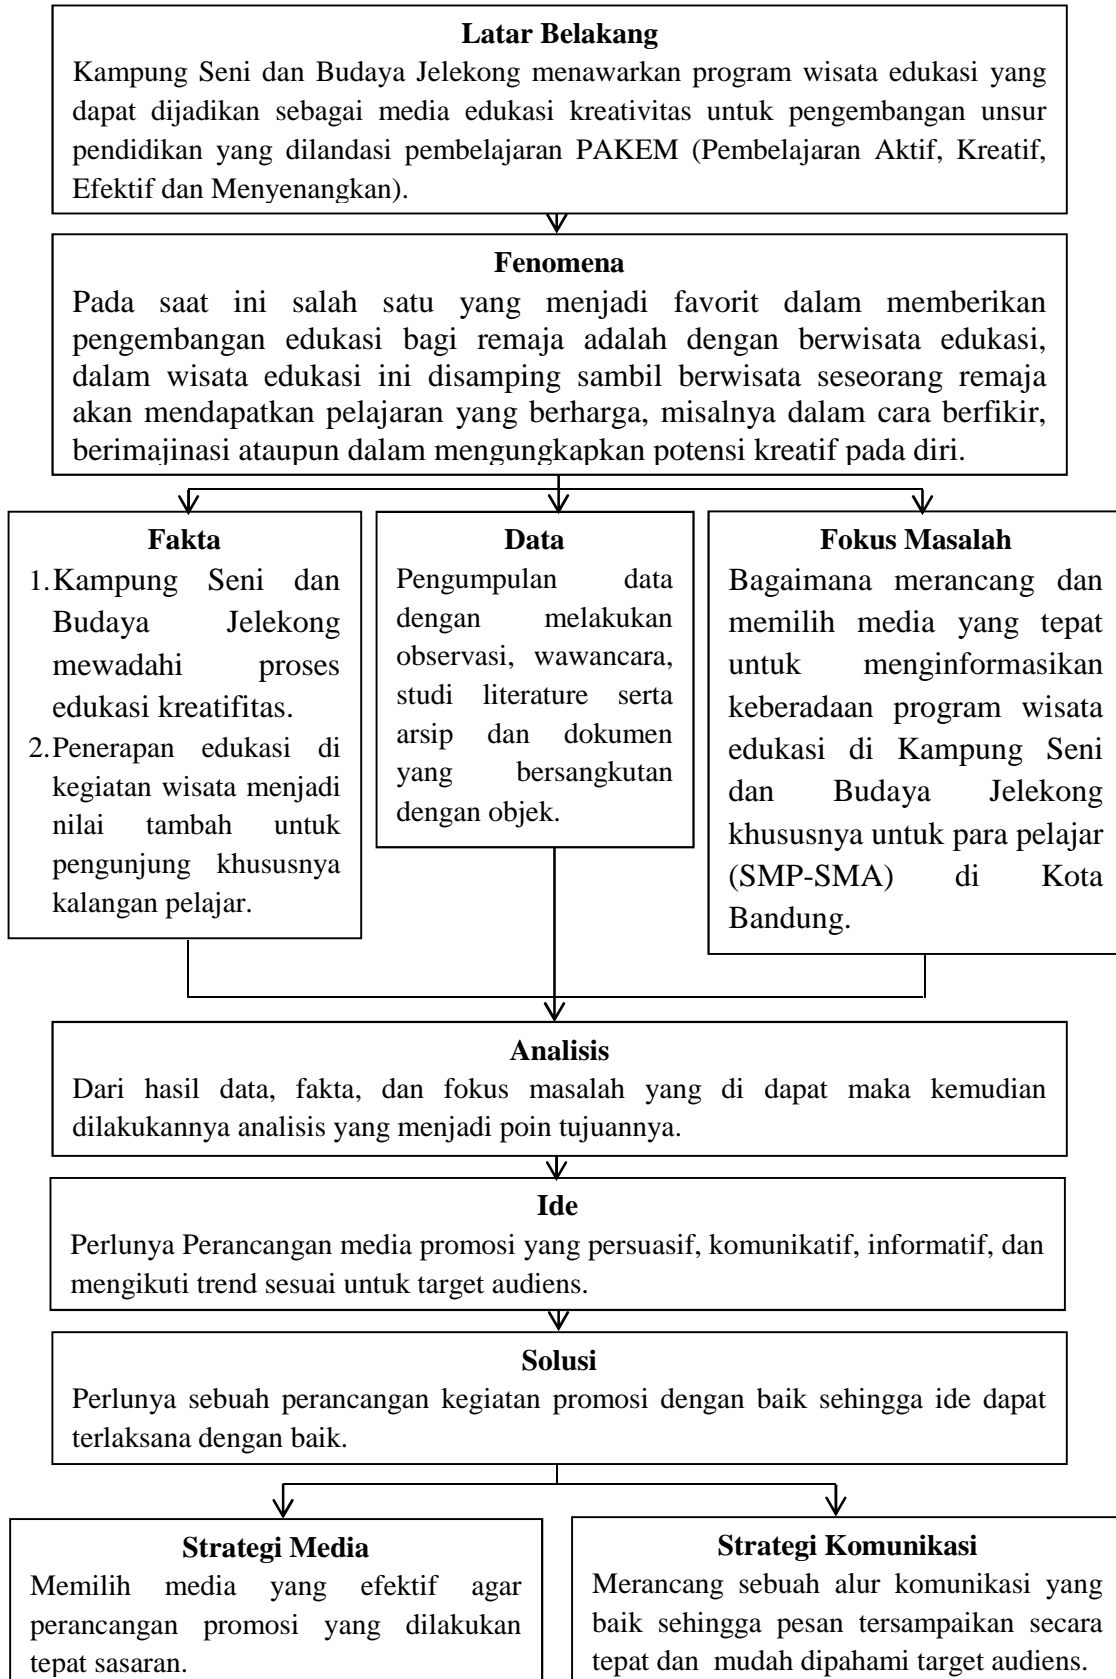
Latar Belakang

Kampung Seni dan Budaya Jelekong menawarkan program wisata edukasi yang dapat dijadikan sebagai media edukasi kreativitas untuk pengembangan unsur pendidikan yang dilandasi pembelajaran PAKEM (Pembelajaran Aktif, Kreatif, Efektif dan Menyenangkan).

Fenomena

Pada saat ini salah satu yang menjadi favorit dalam memberikan pengembangan edukasi bagi remaja adalah dengan berwisata edukasi, dalam wisata edukasi ini disamping sambil berwisata seseorang remaja akan mendapatkan pelajaran yang berharga, misalnya dalam cara berfikir, berimajinasi ataupun dalam mengungkapkan potensi kreatif pada diri.

Fakta

1. Kampung Seni dan Budaya Jelekong mewadahi proses edukasi kreatifitas.
2. Penerapan edukasi di kegiatan wisata menjadi nilai tambah untuk pengunjung khususnya kalangan pelajar.

Data

Pengumpulan data dengan melakukan observasi, wawancara, studi literature serta arsip dan dokumen yang bersangkutan dengan objek.

Fokus Masalah

Bagaimana merancang dan memilih media yang tepat untuk menginformasikan keberadaan program wisata edukasi di Kampung Seni dan Budaya Jelekong khususnya untuk para pelajar (SMP-SMA) di Kota Bandung.

Analisis

Dari hasil data, fakta, dan fokus masalah yang di dapat maka kemudian dilakukannya analisis yang menjadi poin tujuannya.

Ide

Perlunya Perancangan media promosi yang persuasif, komunikatif, informatif, dan mengikuti trend sesuai untuk target audiens.

Solusi

Perlunya sebuah perancangan kegiatan promosi dengan baik sehingga ide dapat terlaksana dengan baik.

Strategi Media

Memilih media yang efektif agar perancangan promosi yang dilakukan tepat sasaran.

Strategi Komunikasi

Merancang sebuah alur komunikasi yang baik sehingga pesan tersampaikan secara tepat dan mudah dipahami target audiens.